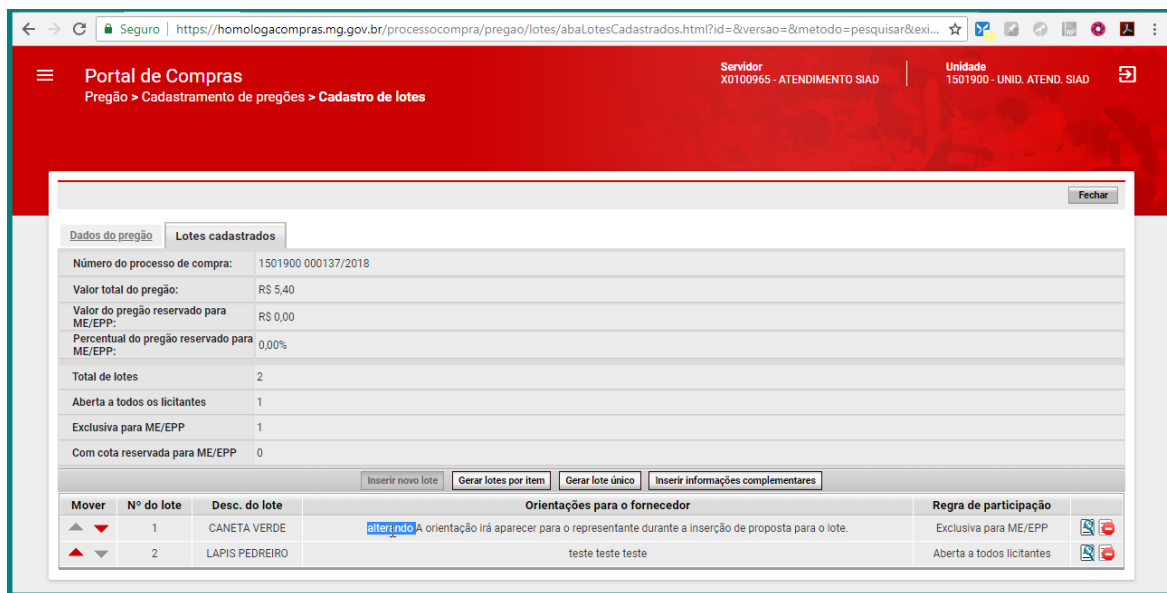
Seguro | https://homologacompras.mg.gov.br/processocompra/pregao/lotes/abaLotesCadastrados.html?id=&versao=&metodo=pesquisar&exi...

Portal de Compras
Pregão > Cadastramento de pregões > Cadastro de lotes

Servidor
X0100965 - ATENDIMENTO SIAD

Unidade
1501900 - UNID. ATEND. SIAD

Fechar

Dados do pregão | Lotes cadastrados

| | |
|---|---|
| Número do processo de compra: | 1501900 000137/2018 |
| Valor total do pregão: | R$ 5,40 |
| Valor do pregão reservado para ME/EPP: | R$ 0,00 |
| Percentual do pregão reservado para ME/EPP: | 0,00% |
| Total de lotes | 2 |
| Aberta a todos os licitantes | 1 |
| Exclusiva para ME/EPP | 1 |
| Com cota reservada para ME/EPP | 0 |

Inserir novo lote | Gerar lotes por item | Gerar lote único | Inserir informações complementares

| Mover | Nº do lote | Desc. do lote | Orientações para o fornecedor | Regra de participação | |
|---|---|---|---|---|---|
| | 1 | CANETA VERDE | alterando A orientação irá aparecer para o representante durante a inserção de proposta para o lote. | Exclusiva para ME/EPP | |
| | 2 | LAPIS PEDREIRO | teste teste teste | Aberta a todos licitantes | |